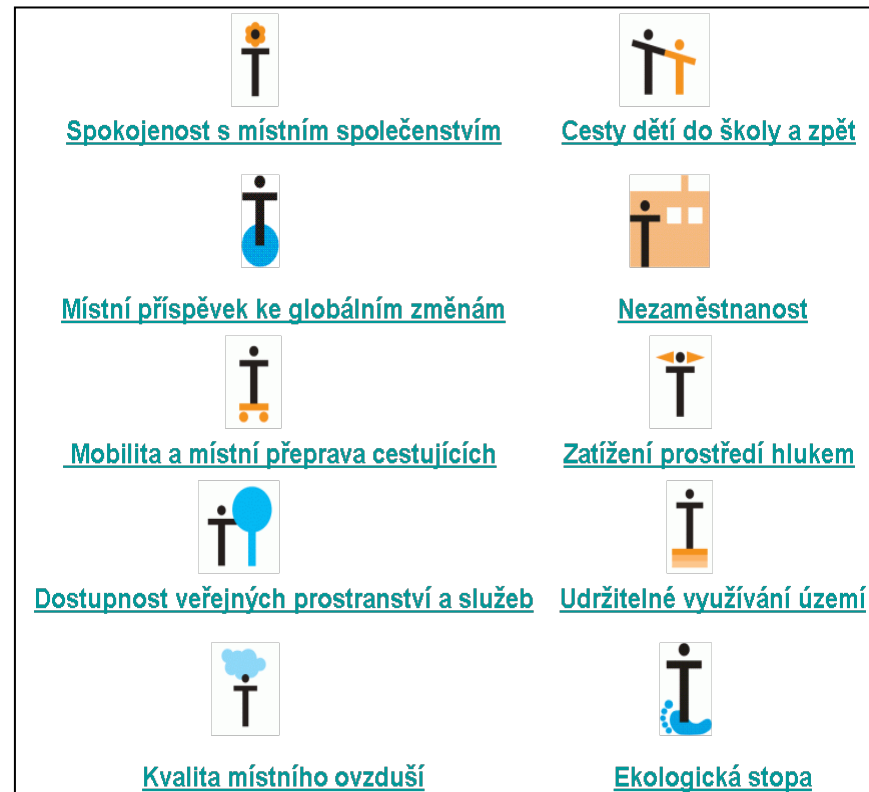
Spokojenost s místním společenstvím

Cesty dětí do školy a zpět

Místní příspěvek ke globálním změnám

Nezaměstnanost

Mobilita a místní přeprava cestujících

Zatížení prostředí hlukem

Dostupnost veřejných prostranství a služeb

Udržitelné využívání území

Kvalita místního ovzduší

Ekologická stopa